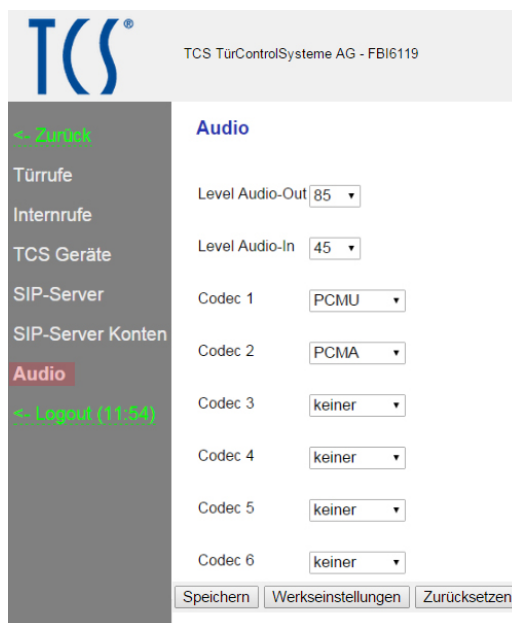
TCS®

TCS TürControlSysteme AG - FBI6119

<- Zurück
Türrufe
Internrufe
TCS Geräte
SIP-Server
SIP-Server Konten
Audio
<- Logout (11:54)

Audio

Level Audio-Out 85
Level Audio-In 45
Codec 1 PCMU
Codec 2 PCMA
Codec 3 keiner
Codec 4 keiner
Codec 5 keiner
Codec 6 keiner

Speichern | Werkseinstellungen | Zurücksetzen